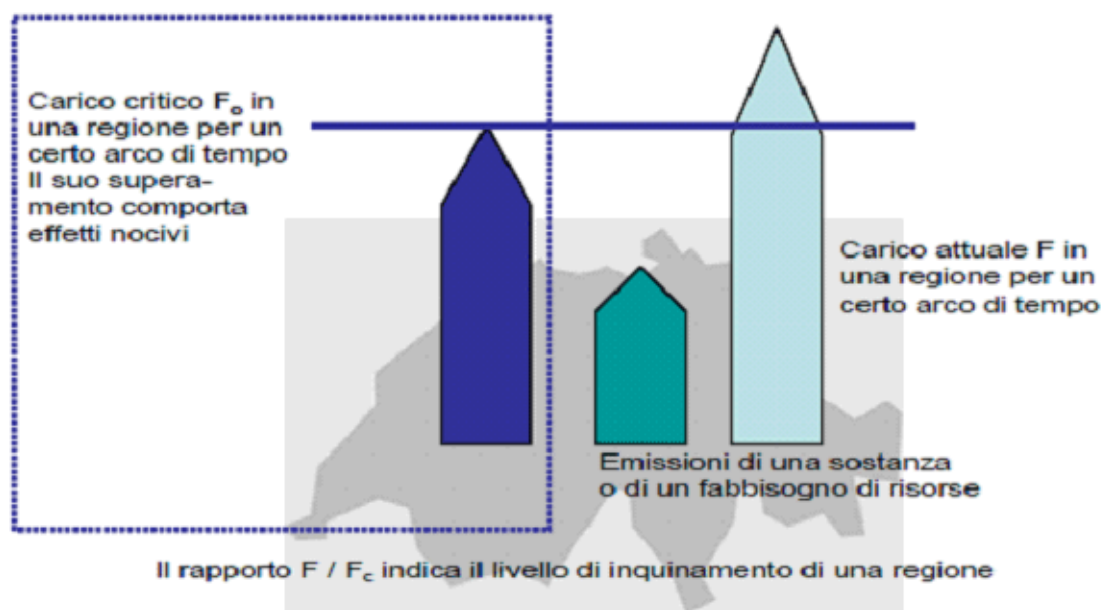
Carico critico $F_c$ in una regione per un certo arco di tempo Il suo superamento comporta effetti nocivi

Carico attuale F in una regione per un certo arco di tempo

Emissioni di una sostanza o di un fabbisogno di risorse

Il rapporto F / $F_c$ indica il livello di inquinamento di una regione